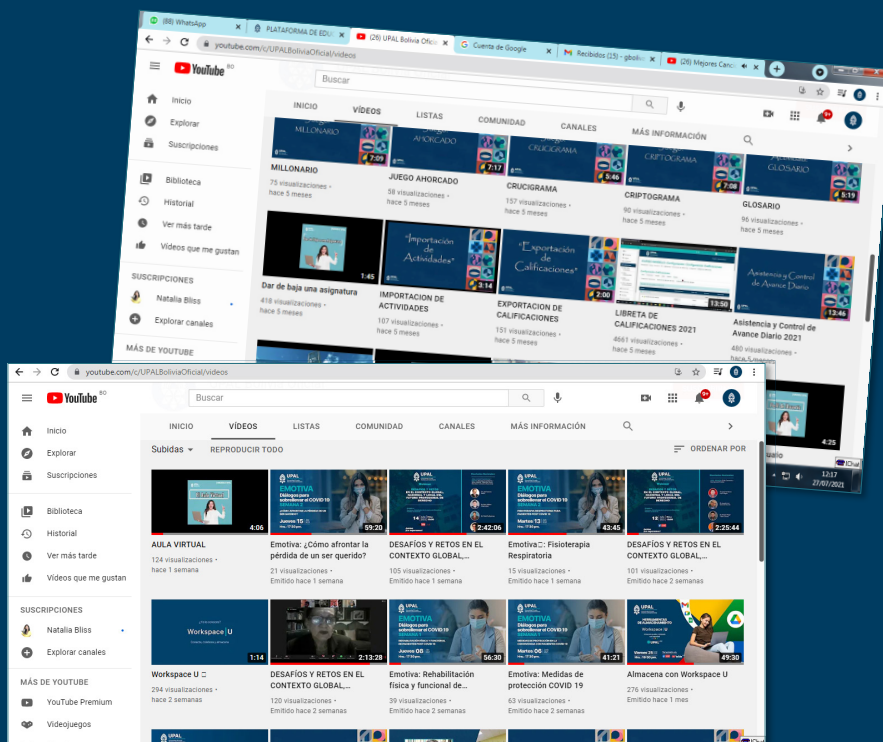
(88) WhatsApp
PLATAFORMA DE EDU
(26) UPAL Bolivia Oficial
Cuenta de Google
Recibidos (25) - gboli
(26) Mejores Canc

youtube.com/c/UPALBoliviaOficial/videos

YouTube BO
Buscar

Inicio
Explorar
Suscripciones
Biblioteca
Historial
Ver más tarde
Videos que me gustan
SUSCRIPCIONES
Natalia Bliss
Explorar canales
MÁS DE YOUTUBE

INICIO
VÍDEOS
LISTAS
COMUNIDAD
CANALES
MÁS INFORMACIÓN

MILLONARIO
7:09
MILLONARIO
75 visualizaciones
hace 5 meses

AHORCADO
7:17
JUEGO AHORCADO
58 visualizaciones
hace 5 meses

CRUCIGRAMA
5:46
CRUCIGRAMA
157 visualizaciones
hace 5 meses

CRIPTOGRAMA
7:08
CRIPTOGRAMA
90 visualizaciones
hace 5 meses

GLOSARIO
5:19
GLOSARIO
96 visualizaciones
hace 5 meses

1:45
Dar de baja una asignatura
418 visualizaciones
hace 5 meses

"Importación de Actividades"
3:14
IMPORTACION DE ACTIVIDADES
107 visualizaciones
hace 5 meses

"Exportación de Calificaciones"
2:00
EXPORTACION DE CALIFICACIONES
151 visualizaciones
hace 5 meses

13:50
LIBRETA DE CALIFICACIONES 2021
4661 visualizaciones
hace 5 meses

Asistencia y Control de Avance Diario
12:46
Asistencia y Control de Avance Diario 2021
480 visualizaciones
hace 5 meses

4:25
uario

12:17
27/07/2021

youtube.com/c/UPALBoliviaOficial/videos

YouTube BO
Buscar

Inicio
Explorar
Suscripciones
Biblioteca
Historial
Ver más tarde
Videos que me gustan
SUSCRIPCIONES
Natalia Bliss
Explorar canales
MÁS DE YOUTUBE
YouTube Premium
Videojuegos

INICIO
VÍDEOS
LISTAS
COMUNIDAD
CANALES
MÁS INFORMACIÓN

Subidas
REPRODUCIR TODO
ORDENAR POR

4:06
AULA VIRTUAL
124 visualizaciones
hace 1 semana

59:20
Emotiva: ¿Cómo afrontar la pérdida de un ser querido?
21 visualizaciones
Emitido hace 1 semana

2:42:06
DESAFÍOS Y RETOS EN EL CONTEXTO GLOBAL,...
105 visualizaciones
Emitido hace 1 semana

43:45
Emotiva: Fisioterapia Respiratoria
15 visualizaciones
Emitido hace 1 semana

2:25:44
DESAFÍOS Y RETOS EN EL CONTEXTO GLOBAL,...
101 visualizaciones
Emitido hace 2 semanas

Workspace U
1:14
Workspace U
294 visualizaciones
hace 2 semanas

2:13:28
DESAFÍOS Y RETOS EN EL CONTEXTO GLOBAL,...
120 visualizaciones
Emitido hace 2 semanas

56:30
Emotiva: Rehabilitación física y funcional de...
39 visualizaciones
Emitido hace 2 semanas

41:21
Emotiva: Medidas de protección COVID 19
63 visualizaciones
Emitido hace 2 semanas

49:30
Almacena con Workspace U
276 visualizaciones
hace 1 mes